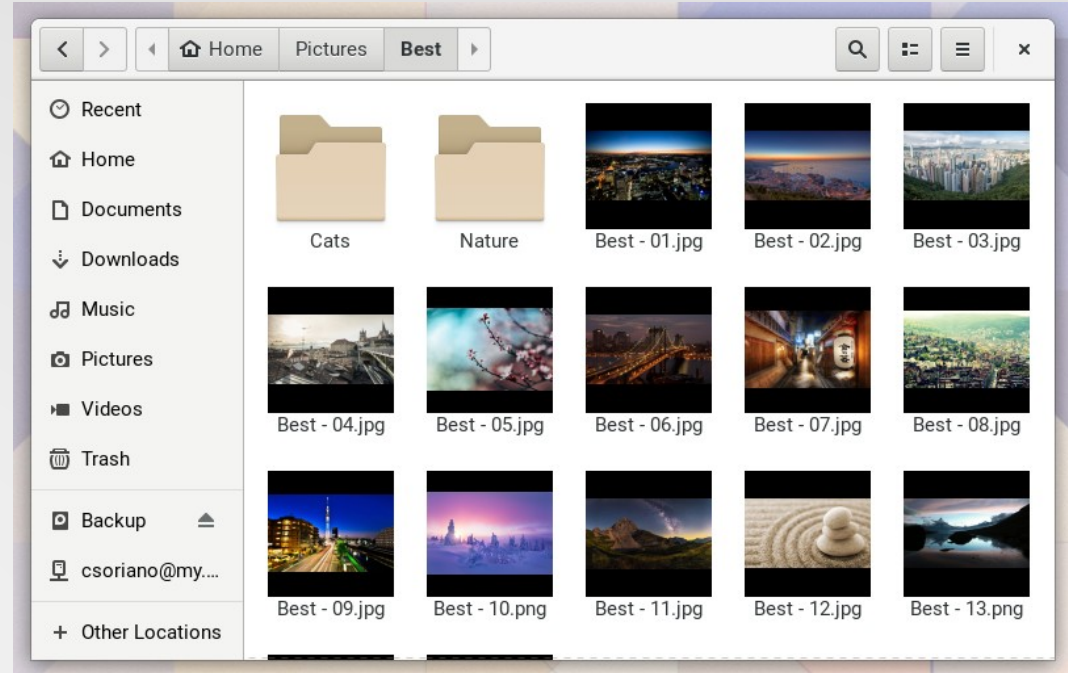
Home Pictures Best

Recent
Home
Documents
Downloads
Music
Pictures
Videos
Trash
Backup
csoriano@my....
+ Other Locations

Cats
Nature
Best - 01.jpg
Best - 02.jpg
Best - 03.jpg
Best - 04.jpg
Best - 05.jpg
Best - 06.jpg
Best - 07.jpg
Best - 08.jpg
Best - 09.jpg
Best - 10.png
Best - 11.jpg
Best - 12.jpg
Best - 13.png